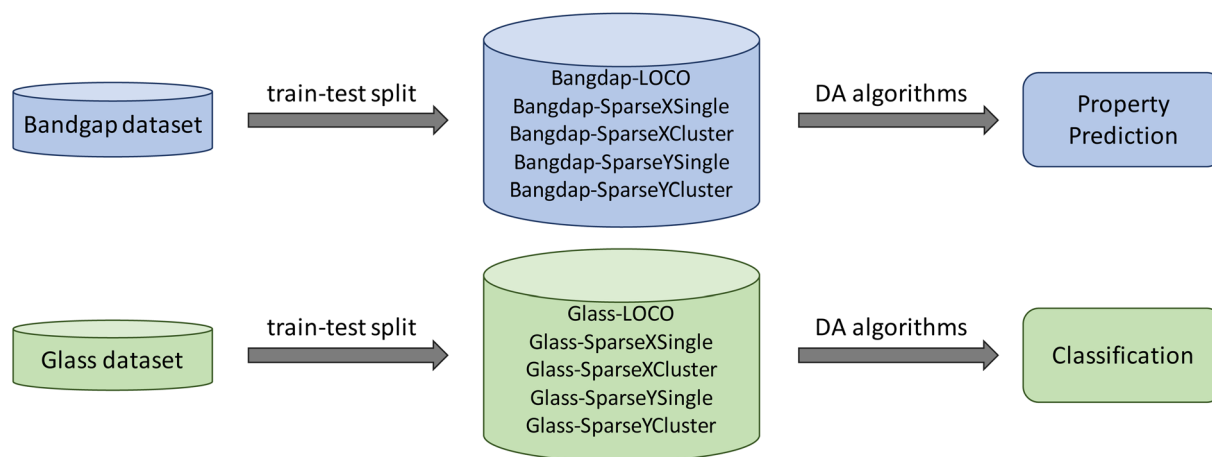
Bandgap dataset

train-test split

Bangdap-LOCO
Bangdap-SparseXSingle
Bangdap-SparseXCluster
Bangdap-SparseYSingle
Bangdap-SparseYCluster

DA algorithms

Property Prediction

Glass dataset

train-test split

Glass-LOCO
Glass-SparseXSingle
Glass-SparseXCluster
Glass-SparseYSingle
Glass-SparseYCluster

DA algorithms

Classification